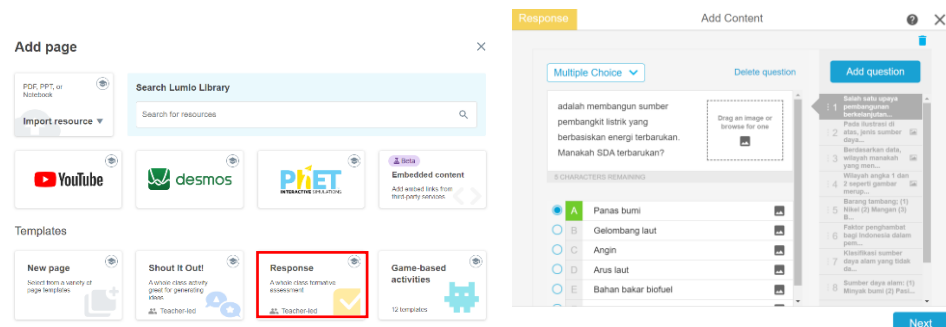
Add page

PDF, PPT, or Notebook

Import resource ▾

Search Lumio Library

Search for resources

YouTube

desmos

PhET INTERACTIVE SIMULATIONS

Beta

Embedded content

Add embed links from third-party services

Templates

New page

Select from a variety of page templates

Shout It Out!

A whole-class activity great for generating ideas

Teacher-led

Response

A whole-class formative assessment

Teacher-led

Game-based activities

12 templates

Response

Add Content

Multiple Choice

Delete question

Add question

adalah membangun sumber pembangkit listrik yang berbasiskan energi terbarukan. Manakah SDA terbarukan?

Drag an image or browse for one

5 CHARACTERS REMAINING

A Panas bumi

B Gelombang laut

C Angin

D Arus laut

E Bahan bakar biofuel

1 Salah satu upaya pembangunan berkelanjutan...

2 Pada ilustrasi di atas, jenis sumber daya...

3 Berdasarkan data, wilayah manakah yang men...

4 Wilayah angka 1 dan 2 seperti gambar menun...

5 Barang tambang; (1) Nikel (2) Mangan (3) B...

6 Faktor penghambat bagi Indonesia dalam pem...

7 Klasifikasi sumber daya alam yang tidak da...

8 Sumber daya alam: (1) Minyak bumi (2) Pasi...

Next